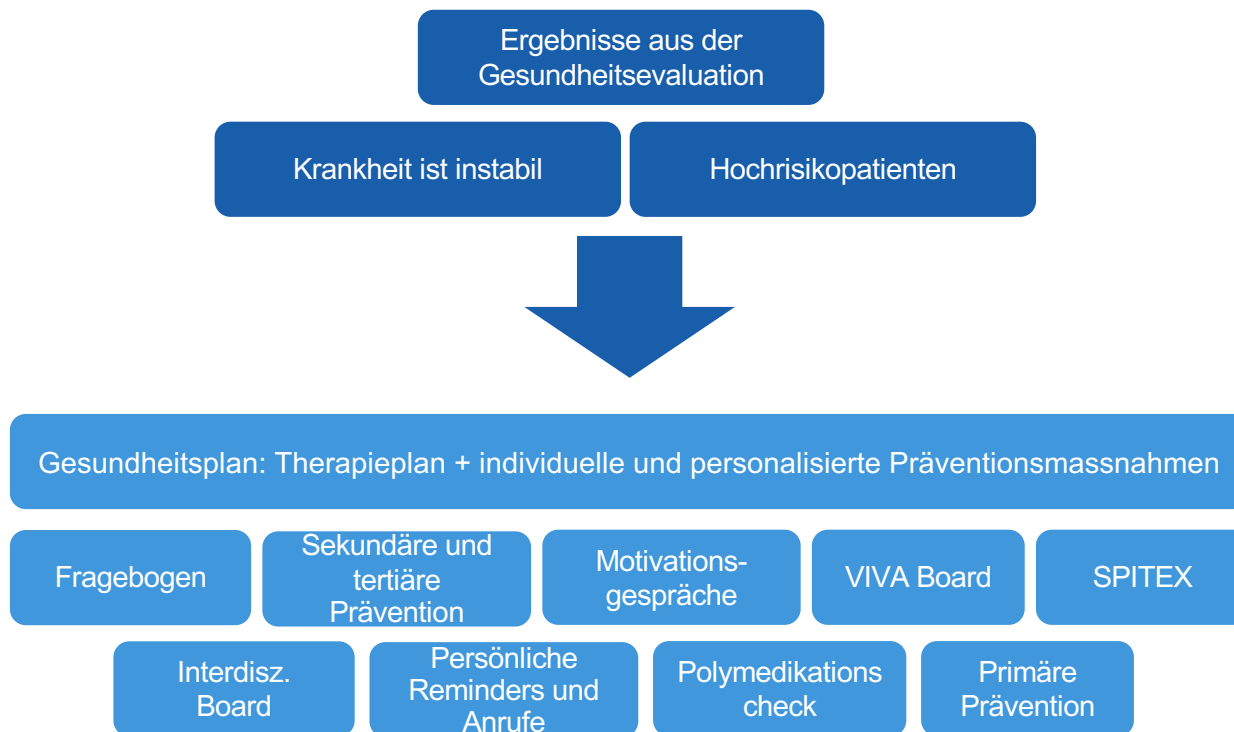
Ergebnisse aus der Gesundheitsevaluation

Krankheit ist instabil

Hochrisikopatienten

Gesundheitsplan: Therapieplan + individuelle und personalisierte Präventionsmassnahmen

Fragebogen

Sekundäre und tertiäre Prävention

Motivations-gespräche

VIVA Board

SPITEX

Interdisz. Board

Persönliche Reminders und Anrufe

Polymedikations check

Primäre Prävention